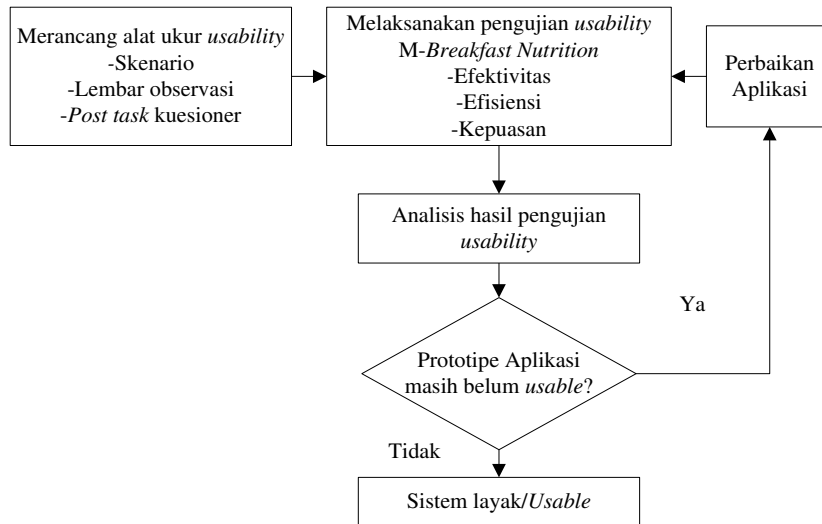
Merancang alat ukur usability
-Skenario
-Lembar observasi
-Post task kuesioner

Melaksanakan pengujian usability
M-Breakfast Nutrition
-Efektivitas
-Efisiensi
-Kepuasan

Perbaikan Aplikasi

Analisis hasil pengujian usability

Ya

Prototipe Aplikasi masih belum usable?

Tidak

Sistem layak/Usable